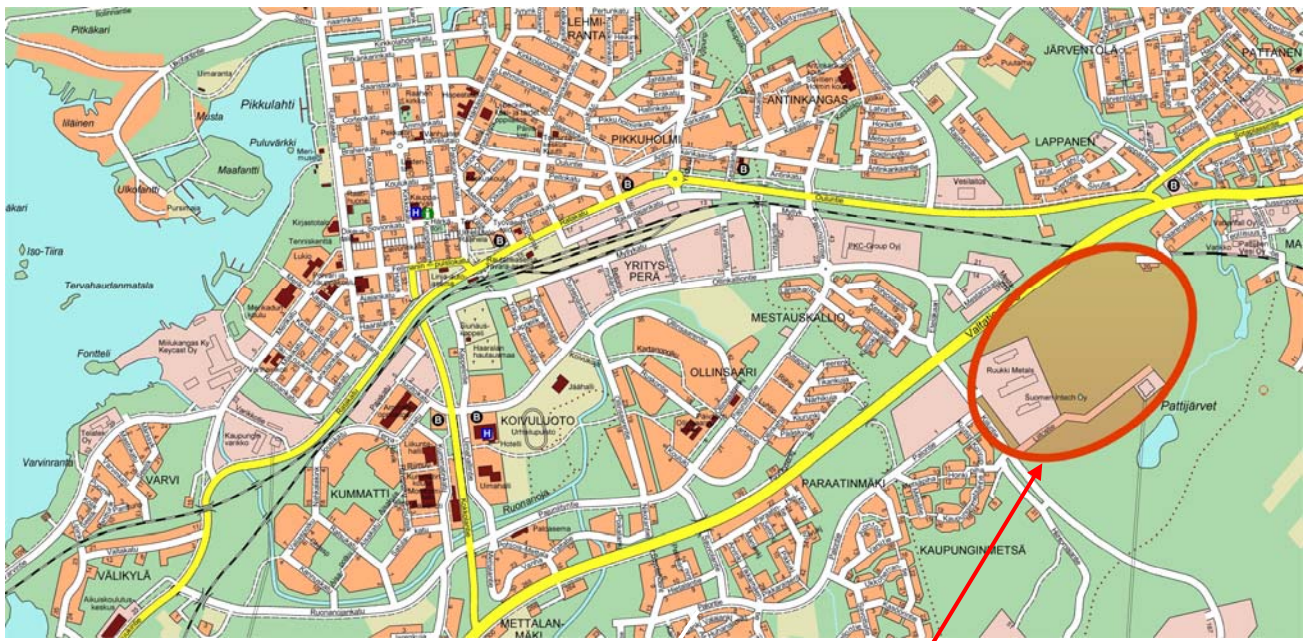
Pitkäkari
Iltainen
Musta
Pikkulahti
Puluvärkki
Maafantti
Ulkofantti
Pursiseura
Iso-Tiira
Tervahaudanmatala
Fontteli
Varvinranta
VARVI
VÄLIKYLÄ
KUMMATTI
KOIVULUOTO
OLLINSAARI
YRITYSPERÄ
MESTAUSKALLIO
PARAATINMÄKI
KAUPUNGINMETSÄ
METTALANMÄKI
LEHMIRANTA
PIKKUHOLMI
ANTINKANGAS
JÄRVENTOLA
PATTANEN
LAPPANEN
PKC-Group Oyj
Ruukki Metals
SuomenVtech Oy
Pattijärvet
Milukangas Ky Keycast Oy
Jäähalli
Hotelli
Uimahalli
Aikuiskoulutuskeskus
Ruonanojantie
Valtatie
Ouluntie
Lukiotie
Kaupungintalo
Tennisklenttä
Lukio
Lahteen Oy
Haaralan hautausmaa
Vesitalo